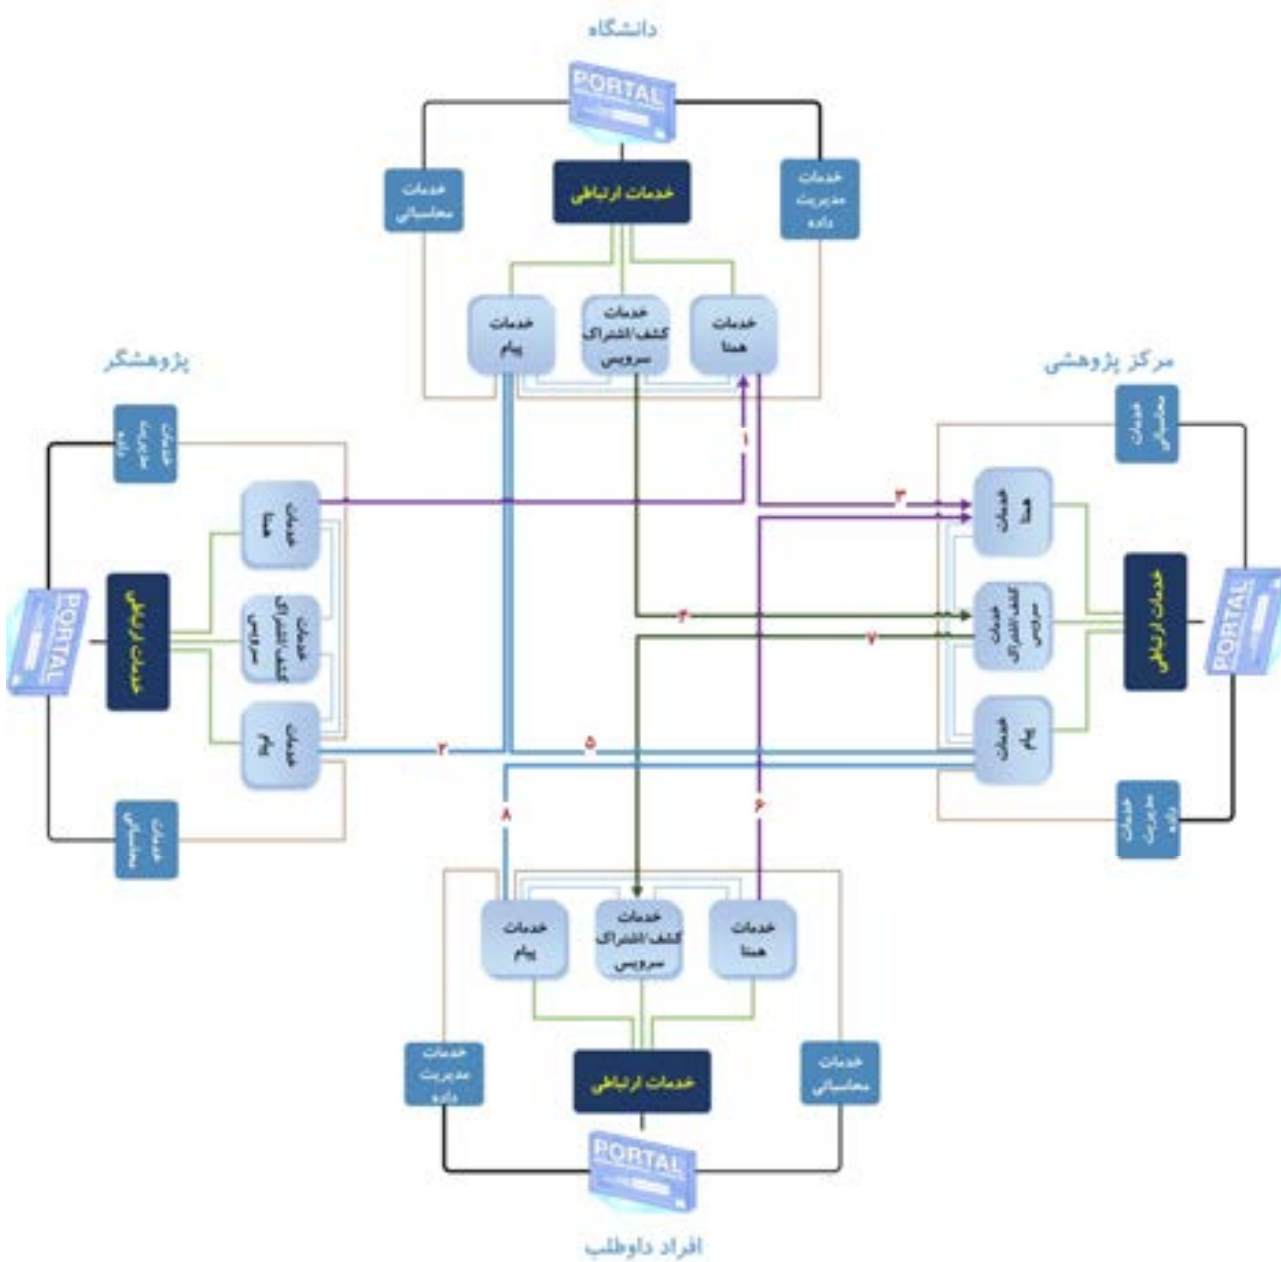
دانشگاه

PORTAL

خدمات محاسباتی

خدمات ارتباطی

خدمات مدیریت داده

خدمات پیام

خدمات کشف/اشتراک سرویس

خدمات هنتا

پژوهشگر

خدمات مدیریت داده

PORTAL

خدمات هنتا

خدمات ارتباطی

خدمات کشف/اشتراک سرویس

خدمات پیام

خدمات محاسباتی

مرکز پژوهشی

خدمات محاسباتی

خدمات هنتا

خدمات کشف/اشتراک سرویس

خدمات ارتباطی

PORTAL

خدمات پیام

خدمات مدیریت داده

۱

۲

۳

۴

۵

۶

۷

۸

خدمات پیام

خدمات کشف/اشتراک سرویس

خدمات هنتا

خدمات مدیریت داده

خدمات ارتباطی

خدمات محاسباتی

PORTAL

افراد داوطلب